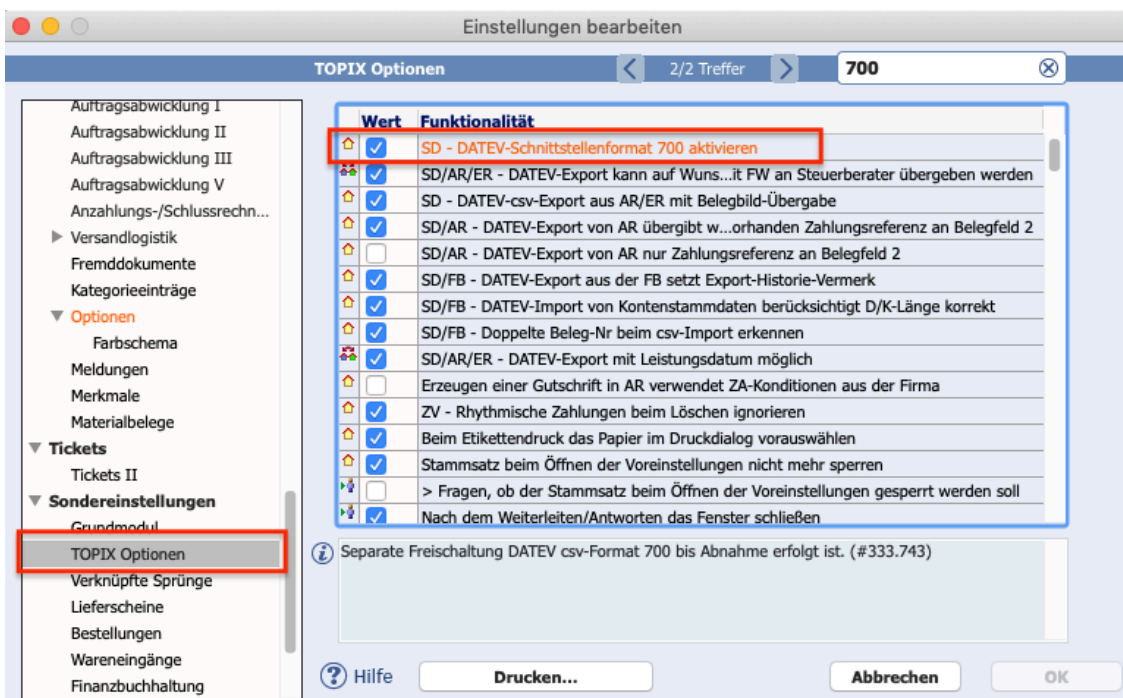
Einstellungen bearbeiten

TOPIX Optionen

2/2 Treffer

700

Auftragsabwicklung I
Auftragsabwicklung II
Auftragsabwicklung III
Auftragsabwicklung V
Anzahlungs-/Schlussrechn...
Versandlogistik
Fremddokumente
Kategorieeinträge
Optionen
Farbschema
Meldungen
Merkmale
Materialbelege
Tickets
Tickets II
Sondereinstellungen
Grundmodul
TOPIX Optionen
Verknüpfte Sprünge
Lieferscheine
Bestellungen
Wareneingänge
Finanzbuchhaltung

| Wert | Funktionalität |
|---|---|
| ☑ | SD - DATEV-Schnittstellenformat 700 aktivieren |
| ☑ | SD/AR/ER - DATEV-Export kann auf Wuns...it FW an Steuerberater übergeben werden |
| ☑ | SD - DATEV-csv-Export aus AR/ER mit Belegbild-Übergabe |
| ☑ | SD/AR - DATEV-Export von AR übergibt w...orhanden Zahlungsreferenz an Belegfeld 2 |
| ☐ | SD/AR - DATEV-Export von AR nur Zahlungsreferenz an Belegfeld 2 |
| ☑ | SD/FB - DATEV-Export aus der FB setzt Export-Historie-Vermerk |
| ☑ | SD/FB - DATEV-Import von Kontenstammdaten berücksichtigt D/K-Länge korrekt |
| ☑ | SD/FB - Doppelte Beleg-Nr beim csv-Import erkennen |
| ☑ | SD/AR/ER - DATEV-Export mit Leistungsdatum möglich |
| ☐ | Erzeugen einer Gutschrift in AR verwendet ZA-Konditionen aus der Firma |
| ☑ | ZV - Rhythmische Zahlungen beim Löschen ignorieren |
| ☑ | Beim Etikettendruck das Papier im Druckdialog vorauswählen |
| ☑ | Stammsatz beim Öffnen der Voreinstellungen nicht mehr sperren |
| ☐ | > Fragen, ob der Stammsatz beim Öffnen der Voreinstellungen gesperrt werden soll |
| ☑ | Nach dem Weiterleiten/Antworten das Fenster schließen |

Separate Freischaltung DATEV csv-Format 700 bis Abnahme erfolgt ist. (#333.743)

Hilfe
Drucken...
Abbrechen
OK